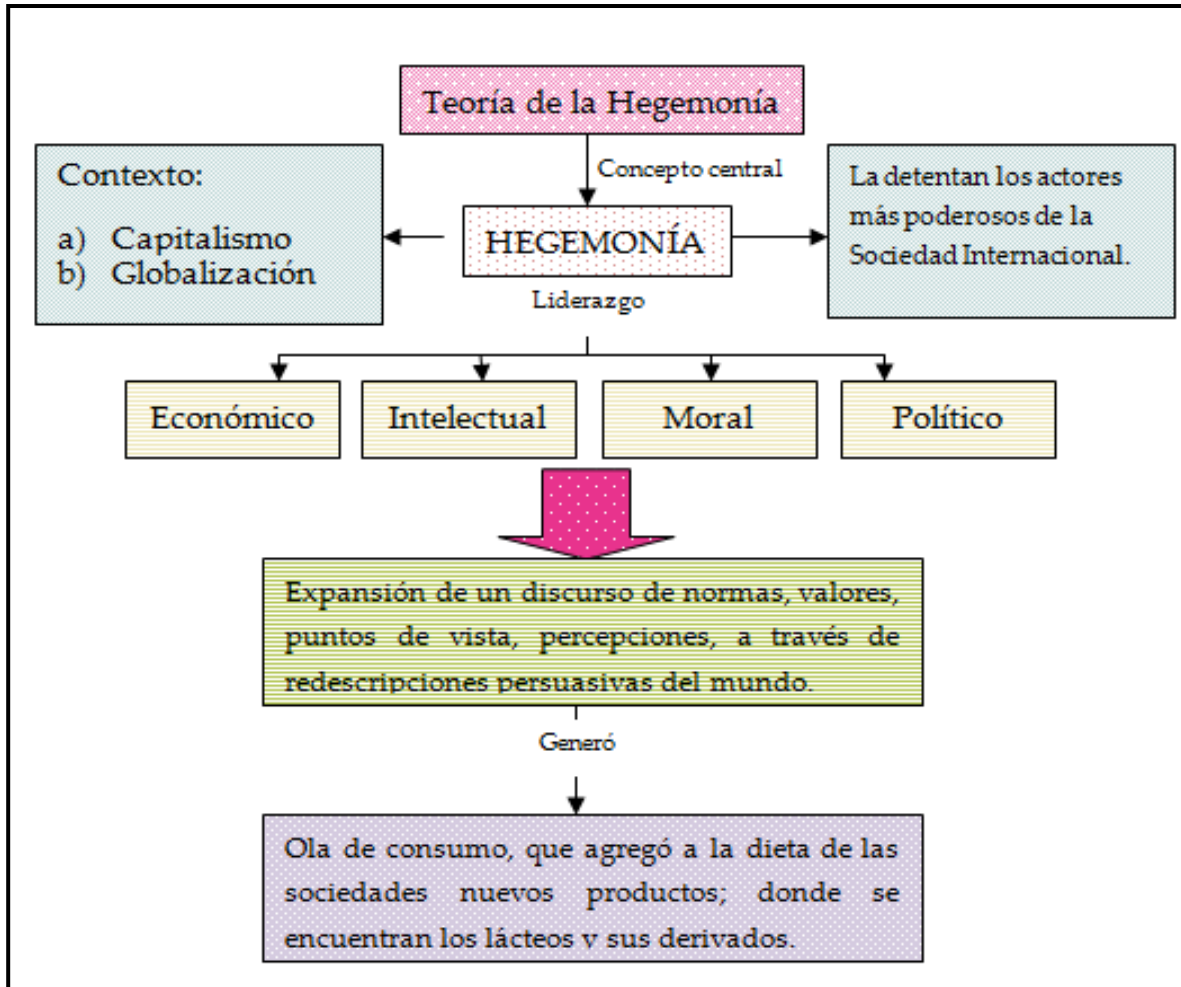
Teoría de la Hegemonía

Concepto central

Contexto:

a) Capitalismo
b) Globalización

HEGEMONÍA

La detentan los actores más poderosos de la Sociedad Internacional.

Liderazgo

Económico

Intelectual

Moral

Político

Expansión de un discurso de normas, valores, puntos de vista, percepciones, a través de redescripciones persuasivas del mundo.

Generó

Ola de consumo, que agregó a la dieta de las sociedades nuevos productos; donde se encuentran los lácteos y sus derivados.